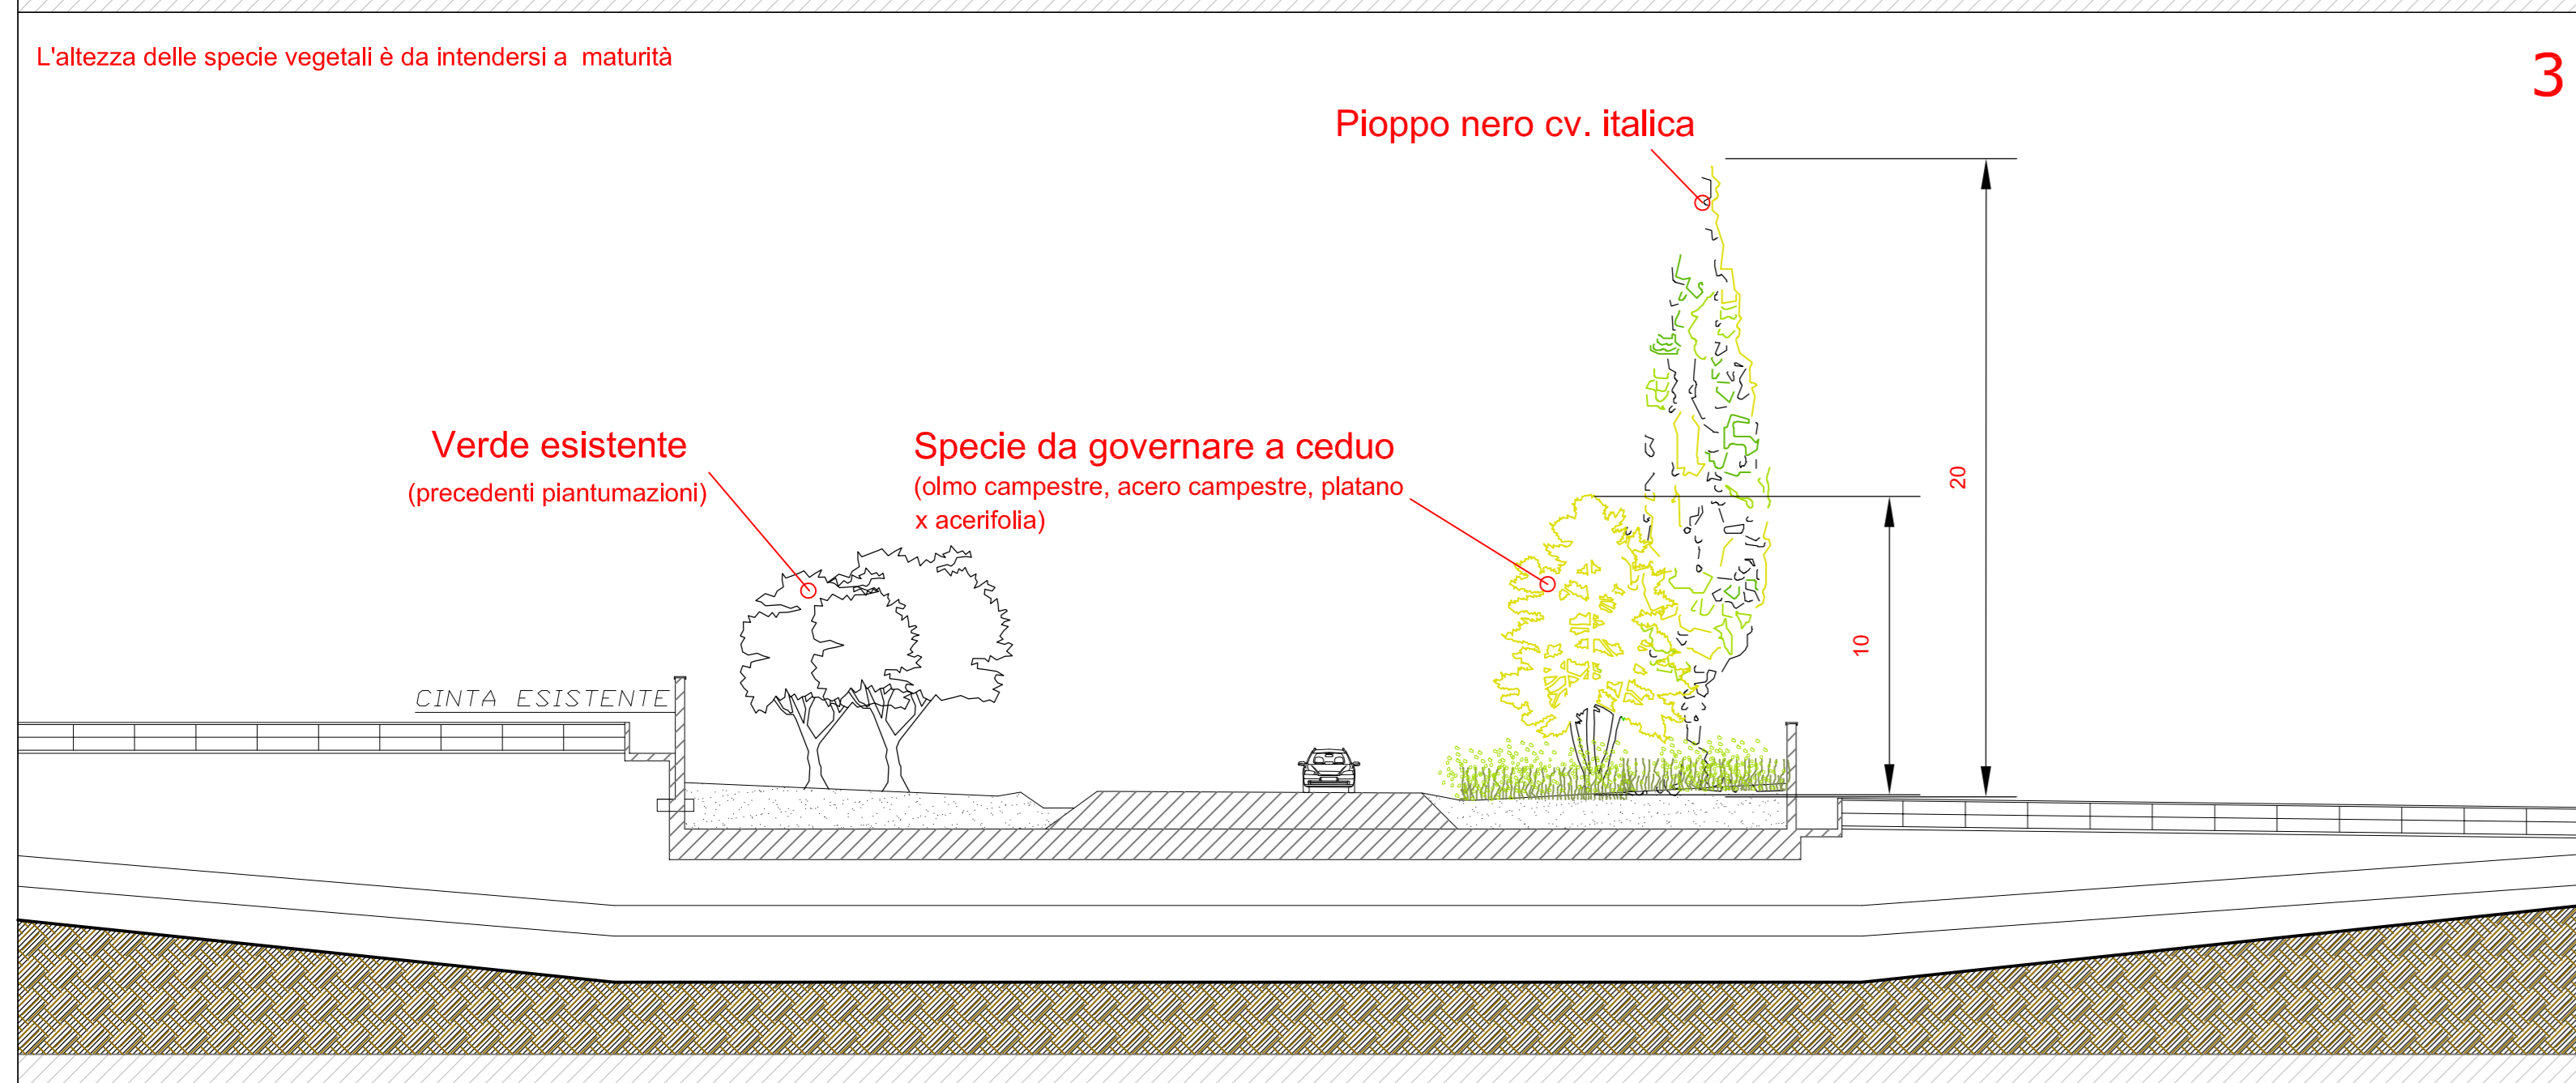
L'altezza delle specie vegetali è da intendersi a maturità

3

Pioppo nero cv. italica

Verde esistente
(precedenti piantumazioni)

Specie da governare a ceduo
(olmo campestre, acero campestre, platano x acerifolia)

20

10

CINTA ESISTENTE